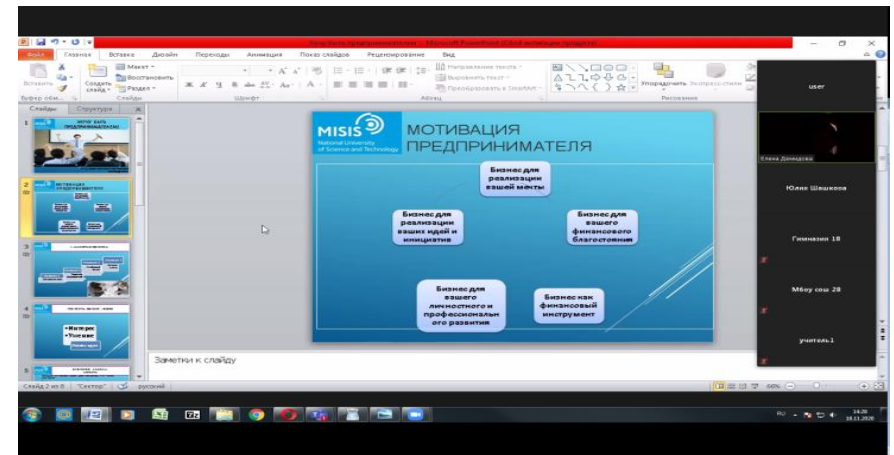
Файл Главная Вставка Дизайн Переходы Анимация Показ слайдов Рецензирование Вид

Вставить Создать слайд Макет Восстановить Раздел

Буфер обм... Слайды Шрифт Абзац Рисование

Направление текста Выровнять текст Преобразовать в SmartArt

Упорядочить Экспресс-стили

Слайды Структура

1 ЗАЧЕМ БЫТЬ ПРЕДПРИНИМАТЕЛЕМ

2 МОТИВАЦИЯ ПРЕДПРИНИМАТЕЛЯ

3

4 •Интерес •Умение

5

MISIS National University of Science and Technology

МОТИВАЦИЯ ПРЕДПРИНИМАТЕЛЯ

Бизнес для реализации вашей мечты

Бизнес для реализации ваших идей и инициатив

Бизнес для вашего финансового благостояния

Бизнес для вашего личностного и профессионального развития

Бизнес как финансовый инструмент

Заметки к слайду

Слайд 2 из 8 "Сектор" русский

user

Елена Демидова

Юлия Шишкова

Гимназия 18

Мбоу сош 28

учитель1

RU 14:26 18.11.2020